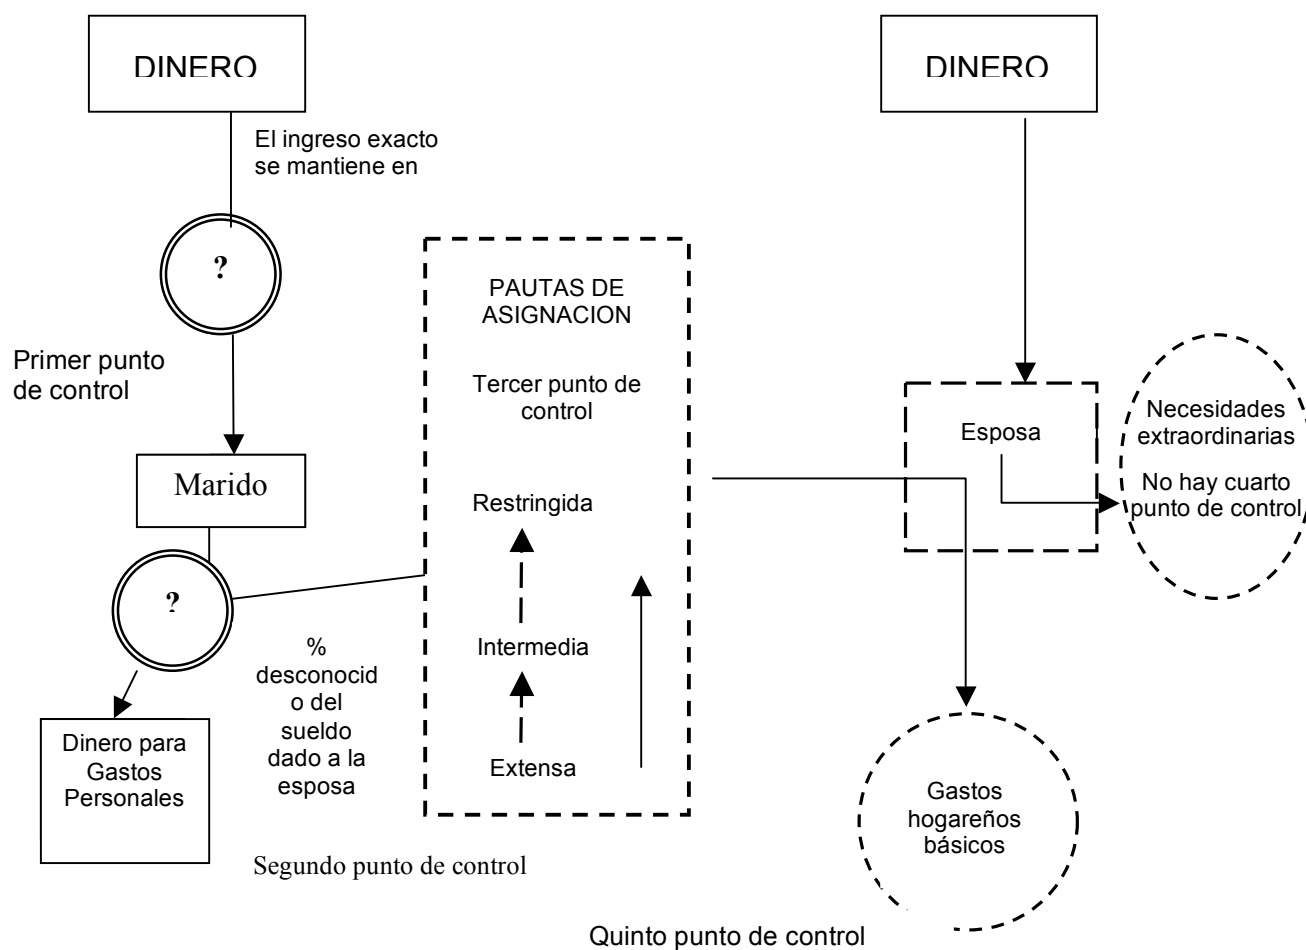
DINERO

El ingreso exacto se mantiene en

?

Primer punto de control

Marido

?

Dinero para Gastos Personales

% desconocido del sueldo dado a la esposa

Segundo punto de control

PAUTAS DE ASIGNACION

Tercer punto de control

Restringida

Intermedia

Extensa

DINERO

Esposa

Necesidades extraordinarias

No hay cuarto punto de control

Gastos hogareños básicos

Quinto punto de control